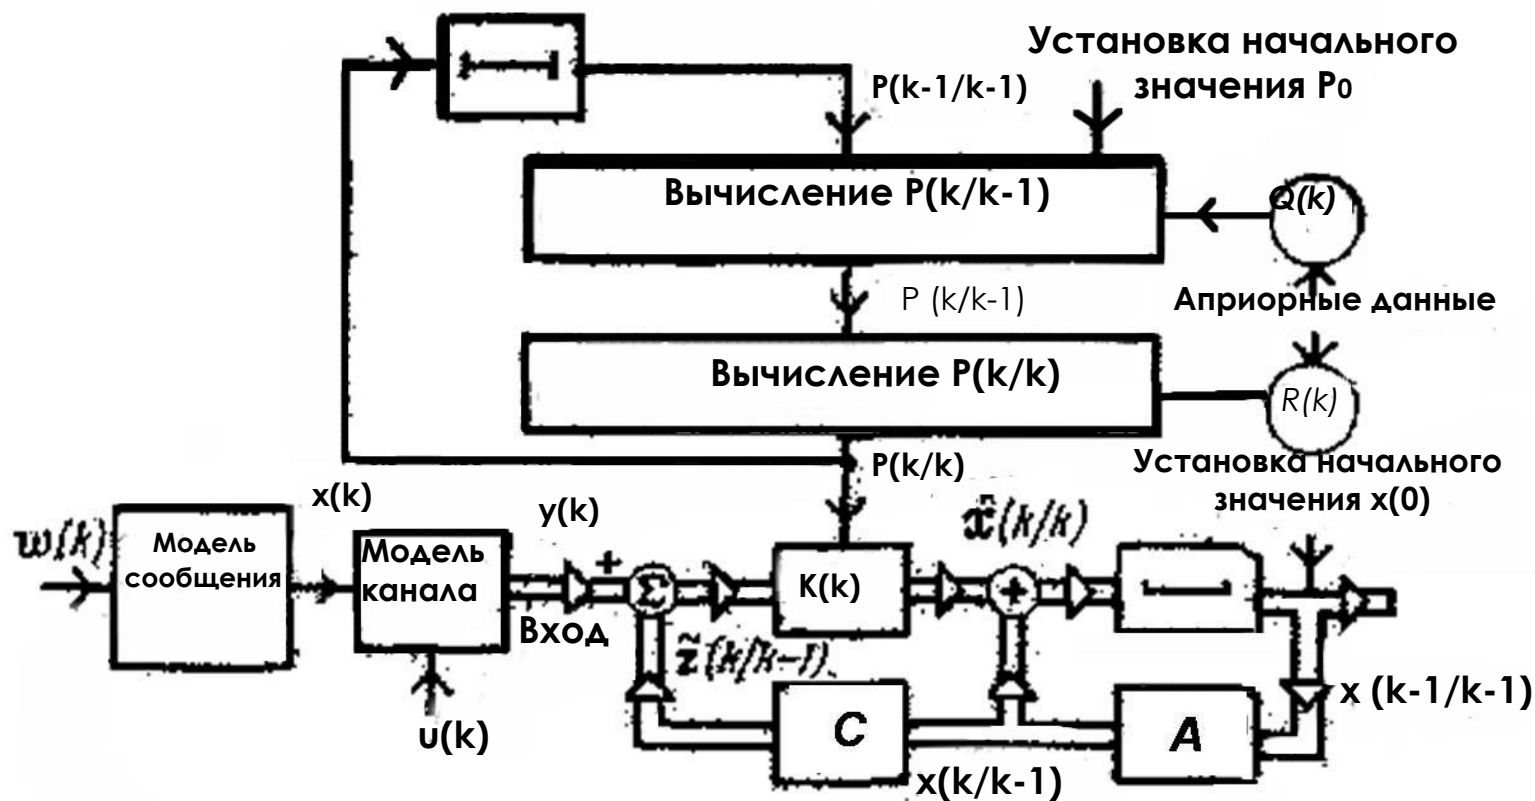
Установка начального значения P0

P(k-1/k-1)

Вычисление P(k/k-1)

Q(k)

P (k/k-1)

Априорные данные

Вычисление P(k/k)

R(k)

P(k/k)

Установка начального значения x(0)

x(k)

y(k)

$\hat{x}(k/k)$

w(k)

Модель сообщения

Модель канала

+

$\Sigma$

K(k)

+

Вход

$\tilde{z}(k/k-1)$

x (k-1/k-1)

u(k)

C

A

x(k/k-1)